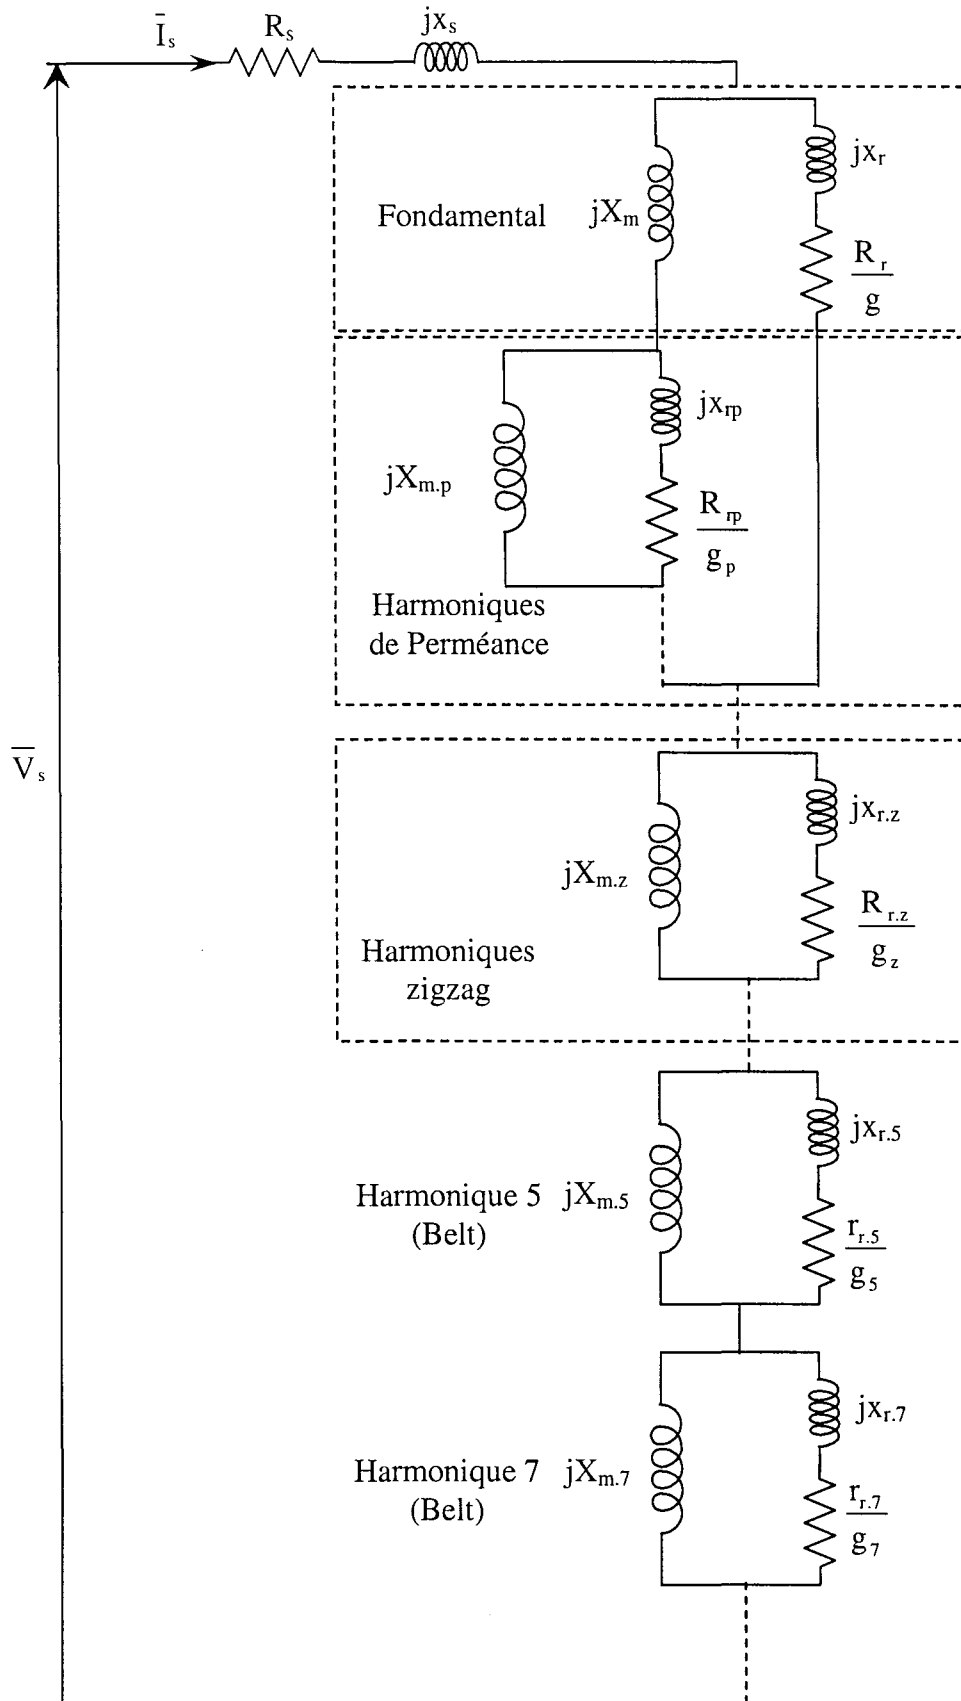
$\bar{I}_s$ $R_s$ $jx_s$

Fondamental $jX_m$ $jx_r$ $\frac{R_r}{g}$

$jX_{m.p}$ $jx_{rp}$ $\frac{R_{rp}}{g_p}$

Harmoniques de Perméance

$\overline{V}_s$

$jX_{m.z}$ $jx_{r.z}$ $\frac{R_{r.z}}{g_z}$

Harmoniques zigzag

Harmonique 5 (Belt) $jX_{m.5}$ $jx_{r.5}$ $\frac{r_{r.5}}{g_5}$

Harmonique 7 (Belt) $jX_{m.7}$ $jx_{r.7}$ $\frac{r_{r.7}}{g_7}$